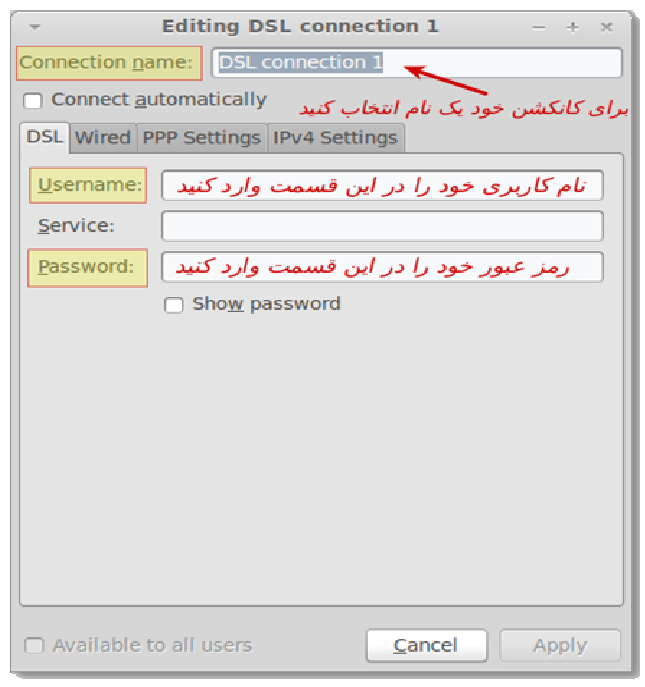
Editing DSL connection 1

Connection name: DSL connection 1

Connect automatically

برای کانکشن خود یک نام انتخاب کنید

DSL Wired PPP Settings IPv4 Settings

Username: نام کاربری خود را در این قسمت وارد کنید

Service:

Password: رمز عبور خود را در این قسمت وارد کنید

Show password

Available to all users

Cancel Apply